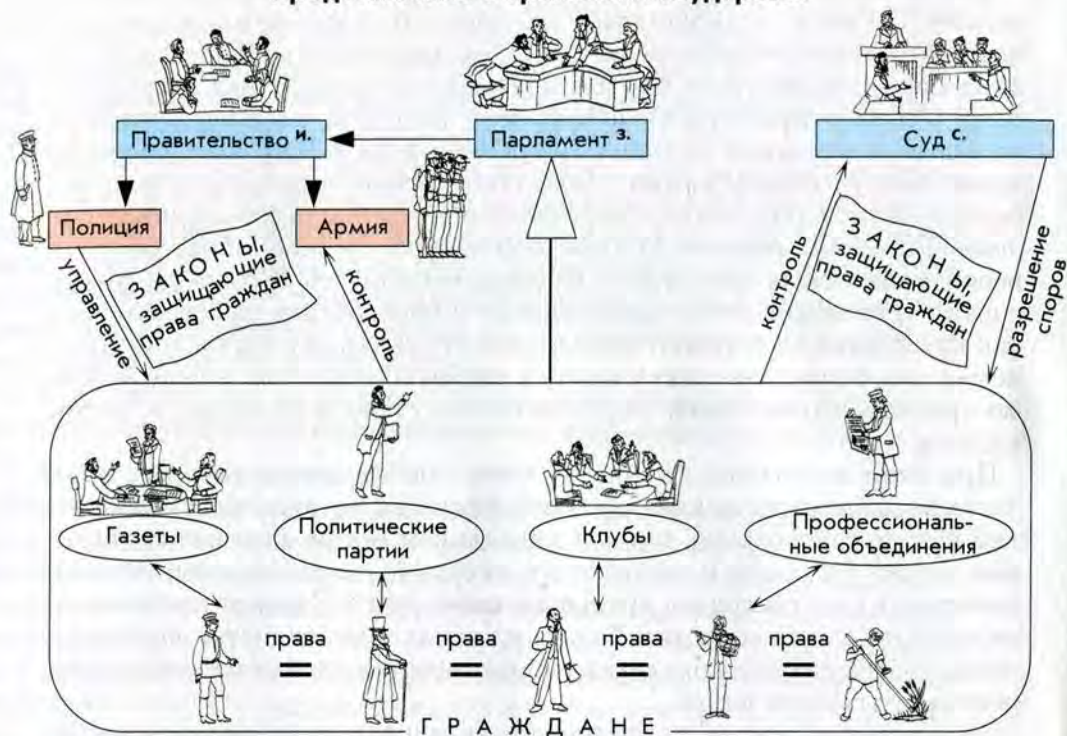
Правительство и.

Парламент з.

Суд с.

Полиция

Армия

управление

ЗАКОНЫ, защищающие права граждан

контроль

контроль

ЗАКОНЫ, защищающие права граждан

разрешение споров

Газеты

Политические партии

Клубы

Профессиональные объединения

права

права

права

права

ГРАЖДАНЕ